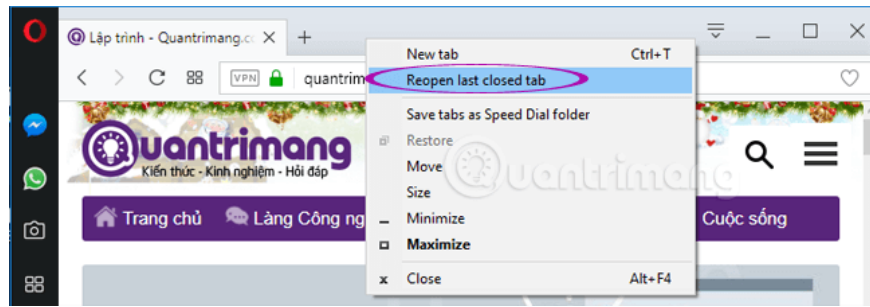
Lập trình - Quantrimang.c ×
+
VPN quantrim
New tab Ctrl+T
Reopen last closed tab
Save tabs as Speed Dial folder
Restore
Move
Size
Minimize
Maximize
Close Alt+F4
Quantrimang
Kiến thức - Kinh nghiệm - Hỏi đáp
Trang chủ
Làng Công ng
Cuộc sống
Quantrimang